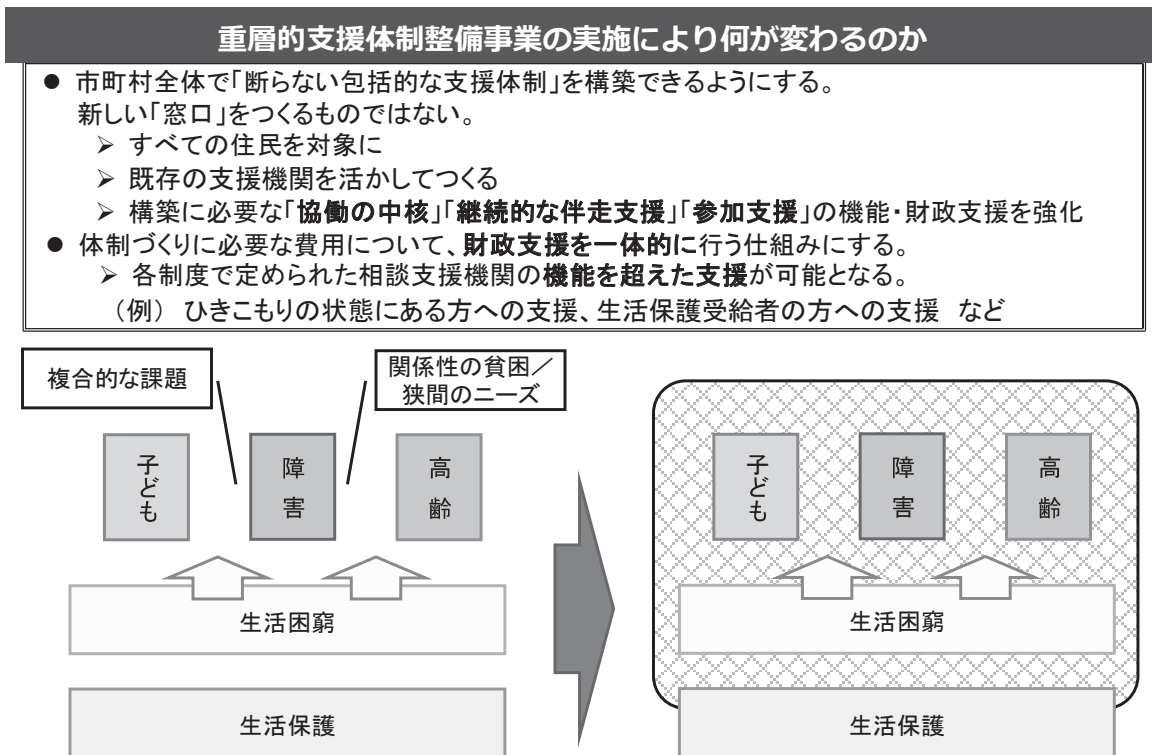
重層的支援体制整備事業の実施により何が変わるのか

● 市町村全体で「断らない包括的な支援体制」を構築できるようにする。
新しい「窓口」をつくるものではない。
➢ すべての住民を対象に
➢ 既存の支援機関を活かしてつくる
➢ 構築に必要な「協働の中核」「継続的な伴走支援」「参加支援」の機能・財政支援を強化
● 体制づくりに必要な費用について、財政支援を一体的に行う仕組みにする。
➢ 各制度で定められた相談支援機関の機能を超えた支援が可能となる。
（例） ひきこもりの状態にある方への支援、生活保護受給者の方への支援　など

複合的な課題

関係性の貧困／狭間のニーズ

子ども

障害

高齢

生活困窮

生活保護

子ども

障害

高齢

生活困窮

生活保護